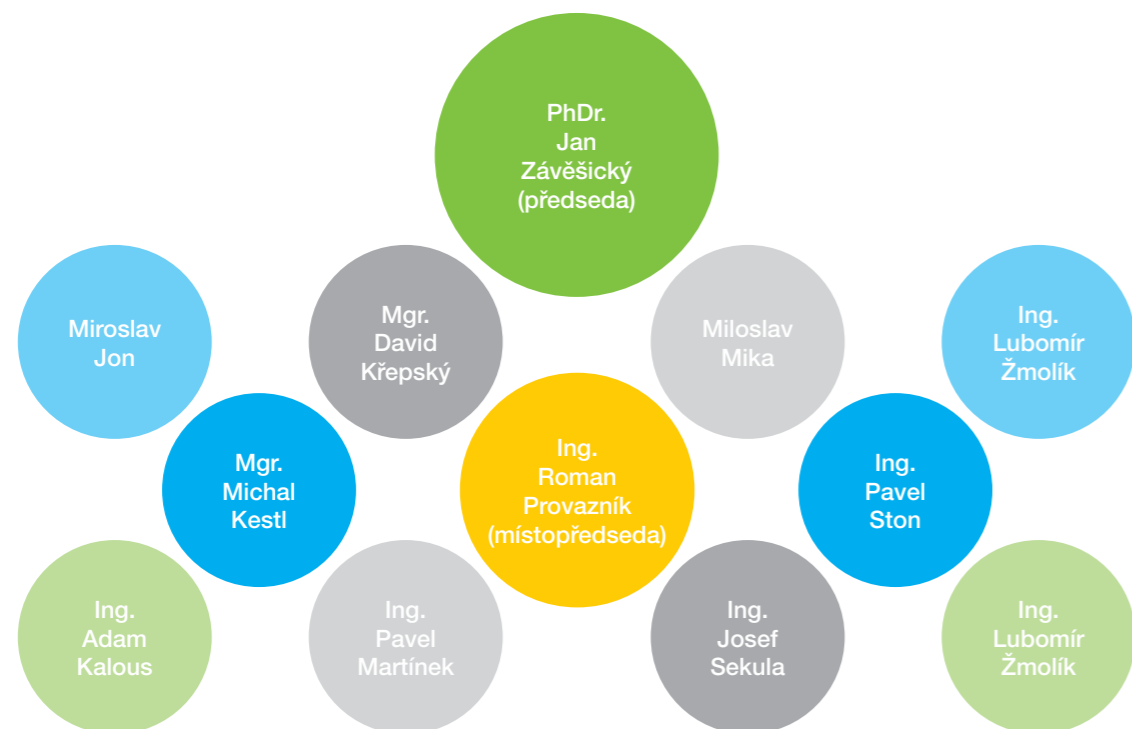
PhDr.
Jan
Závěšický
(předseda)

Miroslav
Jon

Mgr.
David
Křepský

Miloslav
Mika

Ing.
Lubomír
Žmolík

Mgr.
Michal
Kestl

Ing.
Roman
Provazník
(místopředseda)

Ing.
Pavel
Ston

Ing.
Adam
Kalous

Ing.
Pavel
Martínek

Ing.
Josef
Sekula

Ing.
Lubomír
Žmolík